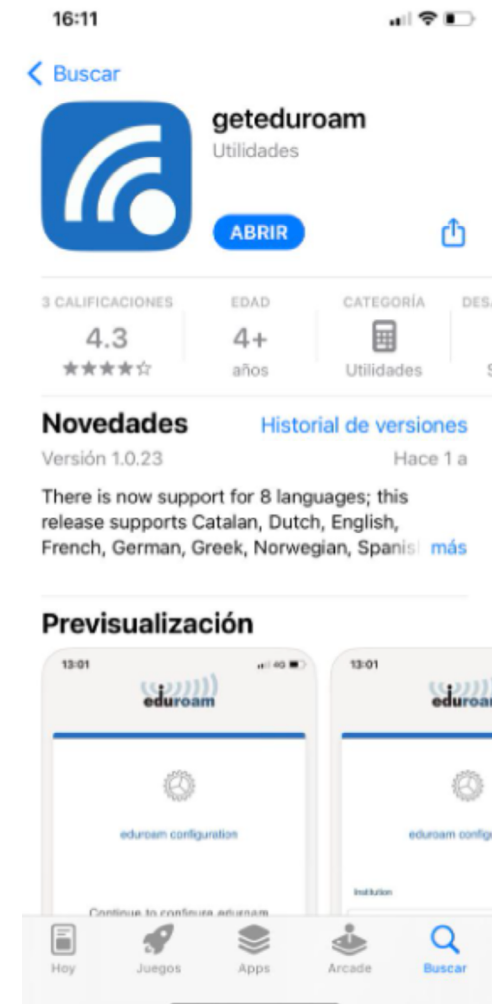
16:11

< Buscar

geteduroam
Utilidades

ABRIR

| 3 CALIFICACIONES | EDAD | CATEGORÍA | DES |
|---|---|---|---|
| 4.3 | 4+ | | |
| ★★★★☆ | años | Utilidades | |

Novedades
Historial de versiones
Versión 1.0.23
Hace 1 a

There is now support for 8 languages; this release supports Catalan, Dutch, English, French, German, Greek, Norwegian, Spanis más

Previsualización

13:01
eduroam
eduroam configuration
Continue to configure eduroam

13:01
eduroam
eduroam config
Institution

Hoy Juegos Apps Arcade Buscar